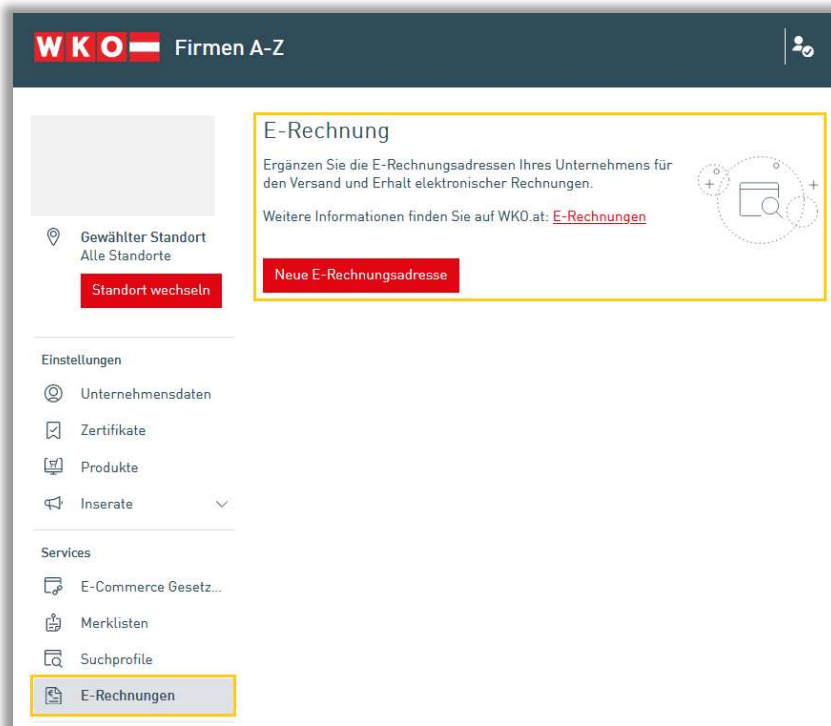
WKO Firmen A-Z

Gewählter Standort
Alle Standorte

Standort wechseln

Einstellungen

Unternehmensdaten

Zertifikate

Produkte

Inserate

Services

E-Commerce Gesetz...

Merklisten

Suchprofile

E-Rechnungen

E-Rechnung

Ergänzen Sie die E-Rechnungsadressen Ihres Unternehmens für den Versand und Erhalt elektronischer Rechnungen.

Weitere Informationen finden Sie auf WKO.at: E-Rechnungen

Neue E-Rechnungsadresse